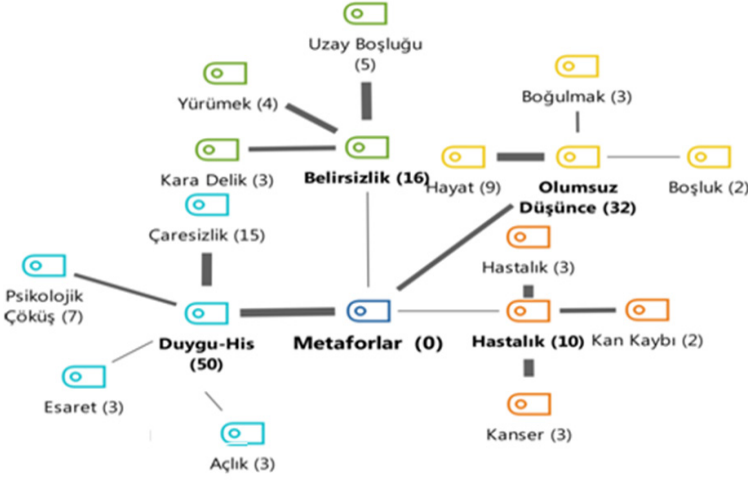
Uzay Boşluğu (5)

Yürümek (4)

Belirsizlik (16)

Kara Delik (3)

Boğulmak (3)

Hayat (9)

Olumsuz Düşünce (32)

Boşluk (2)

Çaresizlik (15)

Psikolojik Çöküş (7)

Duygu-His (50)

Metaforlar (0)

Hastalık (3)

Hastalık (10)

Kan Kaybı (2)

Esaret (3)

Açlık (3)

Kanser (3)